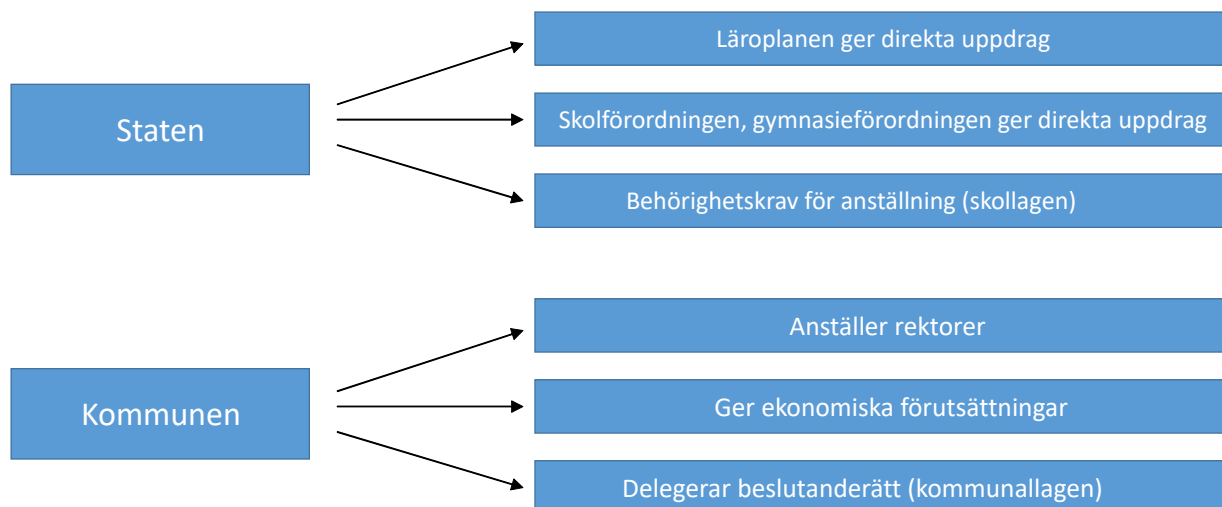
Staten

Läroplanen ger direkta uppdrag

Skolförordningen, gymnasieförordningen ger direkta uppdrag

Behörighetskrav för anställning (skollagen)

Kommunen

Anställer rektorer

Ger ekonomiska förutsättningar

Delegerar beslutanderätt (kommunallagen)